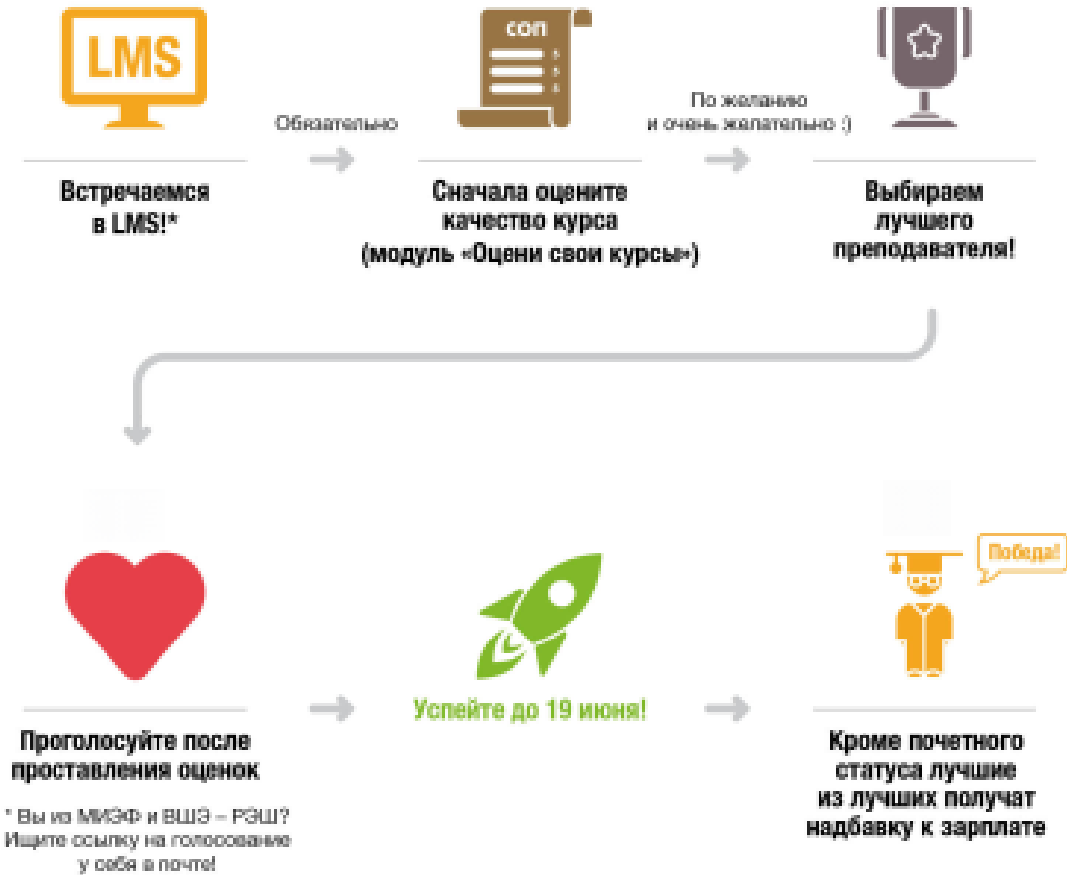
LMS

Обязательно

con

По желанию и очень желательно :)

Встречаемся в LMS!*

Сначала оцените качество курса (модуль «Оцени свои курсы»)

Выбираем лучшего преподавателя!

Победа!

Проголосуйте после проставления оценок

* Вы из МИЭФ и ВШЭ – РЭШ? Ищите ссылку на голосование у себя в почте!

Успейте до 19 июня!

Кроме почетного статуса лучшие из лучших получат надбавку к зарплате